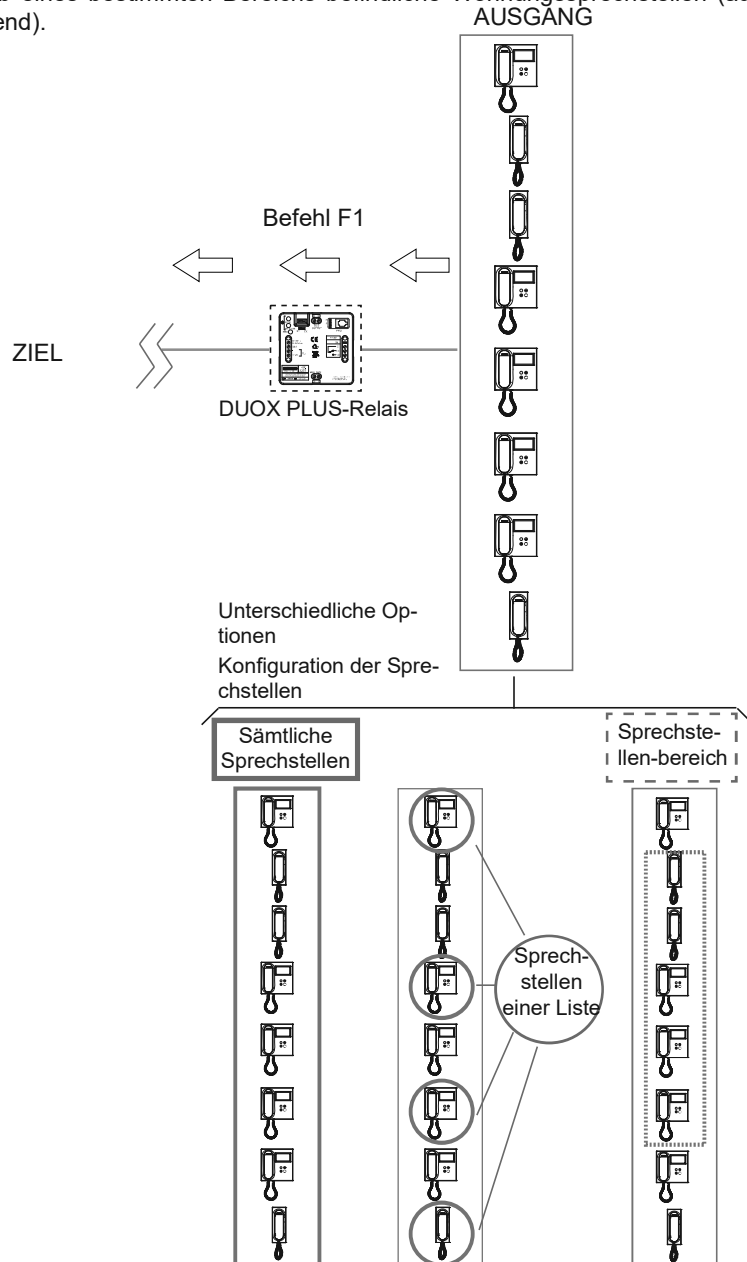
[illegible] eines bestimmten Bereichs befindliche Wohnungssprechstellen (a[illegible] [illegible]end).

AUSGANG

Befehl F1

ZIEL

DUOX PLUS-Relais

Unterschiedliche Optionen

Konfiguration der Sprechstellen

Sämtliche Sprechstellen

Sprechstellen einer Liste

Sprechstellen-bereich